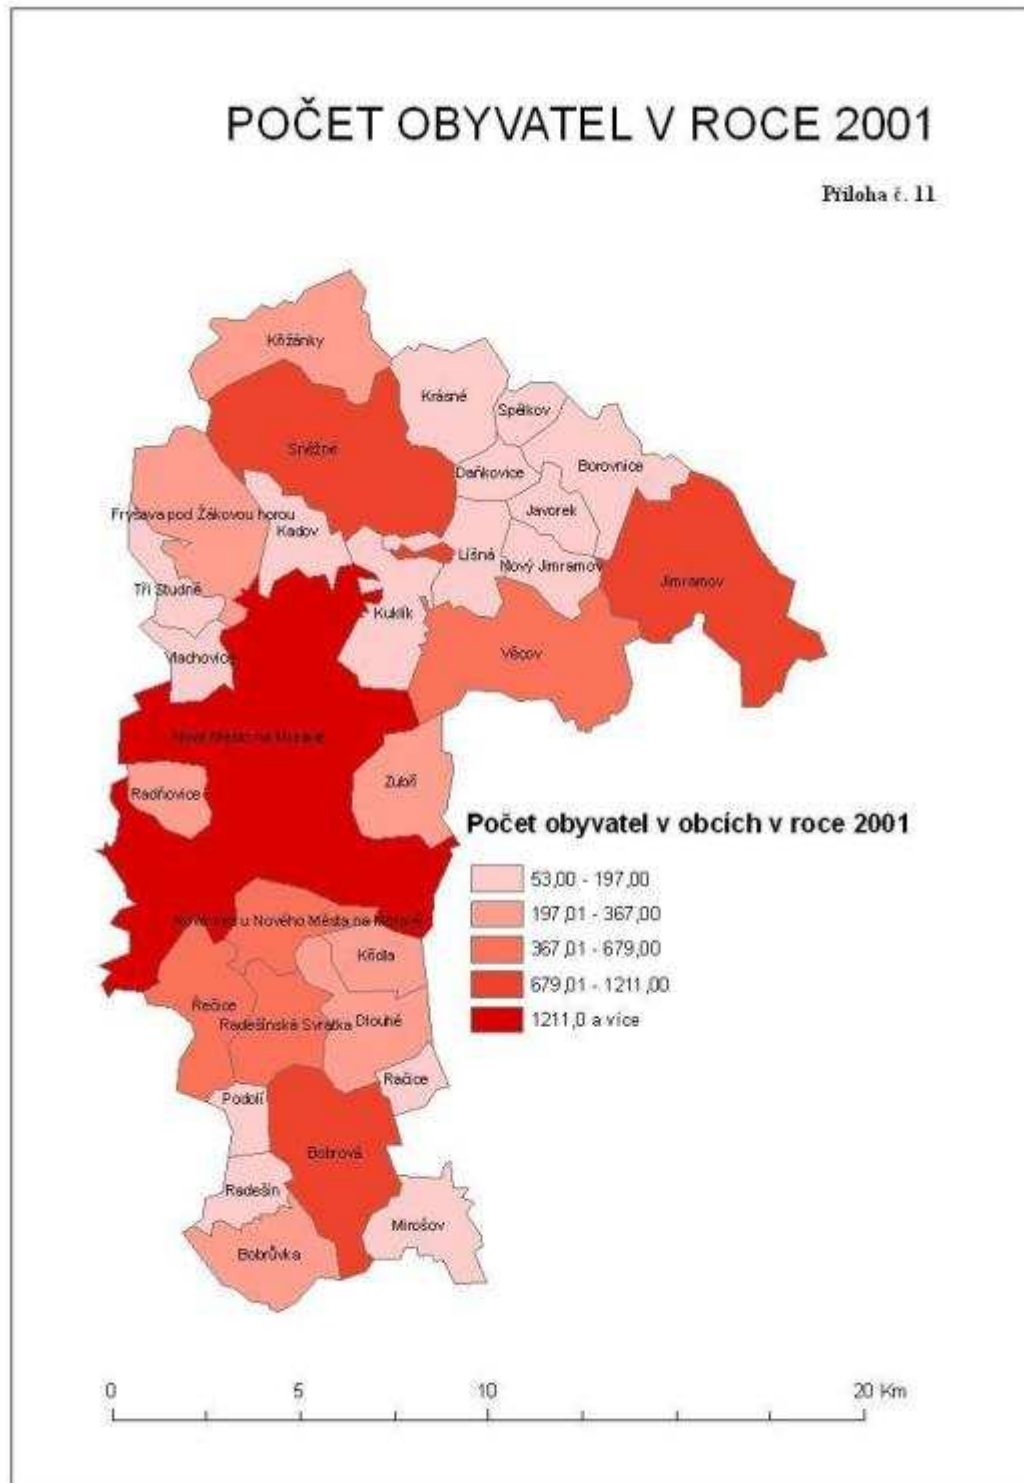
POČET OBYVATEL V ROCE 2001

Příloha č. 11

Kožánky
Krásné
Spělkov
Sněžné
Borovnice
Daňkovice
Fryšava pod Žákovou horou
Javorek
Kadov
Líšná
Nový Jimramov
Jimramov
Tři Studně
Kuklík
Věcov
Vlachovice
Nové Město na Moravě
Zubří
Radňovice
Počet obyvatel v obcích v roce 2001
53,00 - 197,00
197,01 - 367,00
367,01 - 679,00
679,01 - 1211,00
1211,0 a více
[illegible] u Nového Města na Moravě
Křídla
Řečice
Radešínská Svratka
Dlouhé
Račice
Podolí
Bobrová
Radešín
Mirošov
Bobrůvka

0 5 10 20 Km